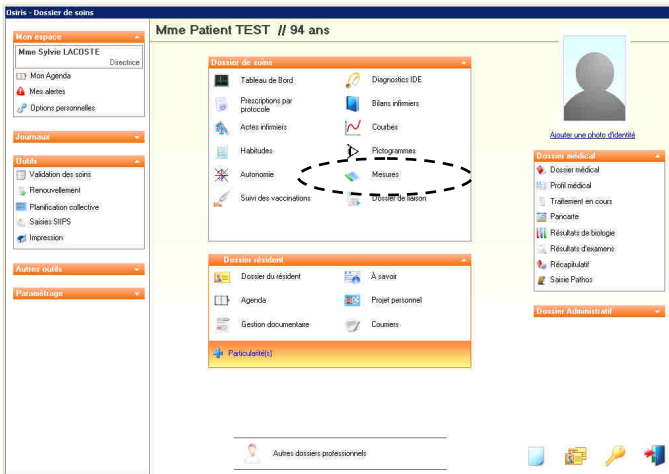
Osiris - Dossier de soins

Mon espace
Mme Sylvie LACOSTE
Directrice
Mon Agenda
Mes alertes
Options personnelles

Journaux

Outils
Validation des soins
Renouvellement
Planification collective
Saisies SIIPS
Impression

Autres outils

Paramétrage

Mme Patient TEST // 94 ans

Dossier de soins
Tableau de Bord
Diagnostics IDE
Prescriptions par protocole
Bilans infirmiers
Actes infirmiers
Courbes
Habitudes
Pictogrammes
Autonomie
Mesures
Suivi des vaccinations
Dossier de liaison

Dossier résident
Dossier du résident
À savoir
Agenda
Projet personnel
Gestion documentaire
Courriers
Particularité(s)

Ajouter une photo d'identité

Dossier médical
Dossier médical
Profil médical
Traitement en cours
Pancarte
Résultats de biologie
Résultats d'examens
Récapitulatif
Saisie Pathos

Dossier Administratif

Autres dossiers professionnels